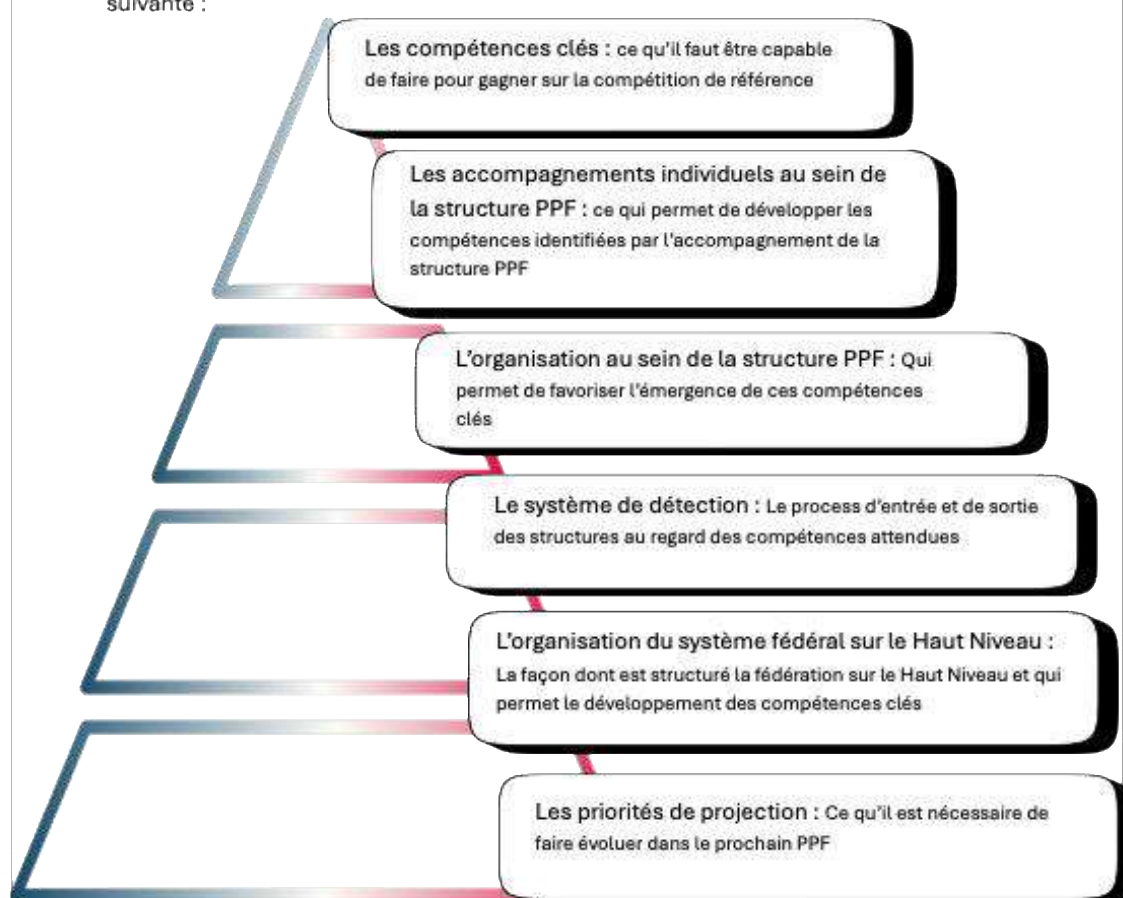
suivante :

Les compétences clés : ce qu'il faut être capable de faire pour gagner sur la compétition de référence

Les accompagnements individuels au sein de la structure PPF : ce qui permet de développer les compétences identifiées par l'accompagnement de la structure PPF

L'organisation au sein de la structure PPF : Qui permet de favoriser l'émergence de ces compétences clés

Le système de détection : Le process d'entrée et de sortie des structures au regard des compétences attendues

L'organisation du système fédéral sur le Haut Niveau : La façon dont est structuré la fédération sur le Haut Niveau et qui permet le développement des compétences clés

Les priorités de projection : Ce qu'il est nécessaire de faire évoluer dans le prochain PPF